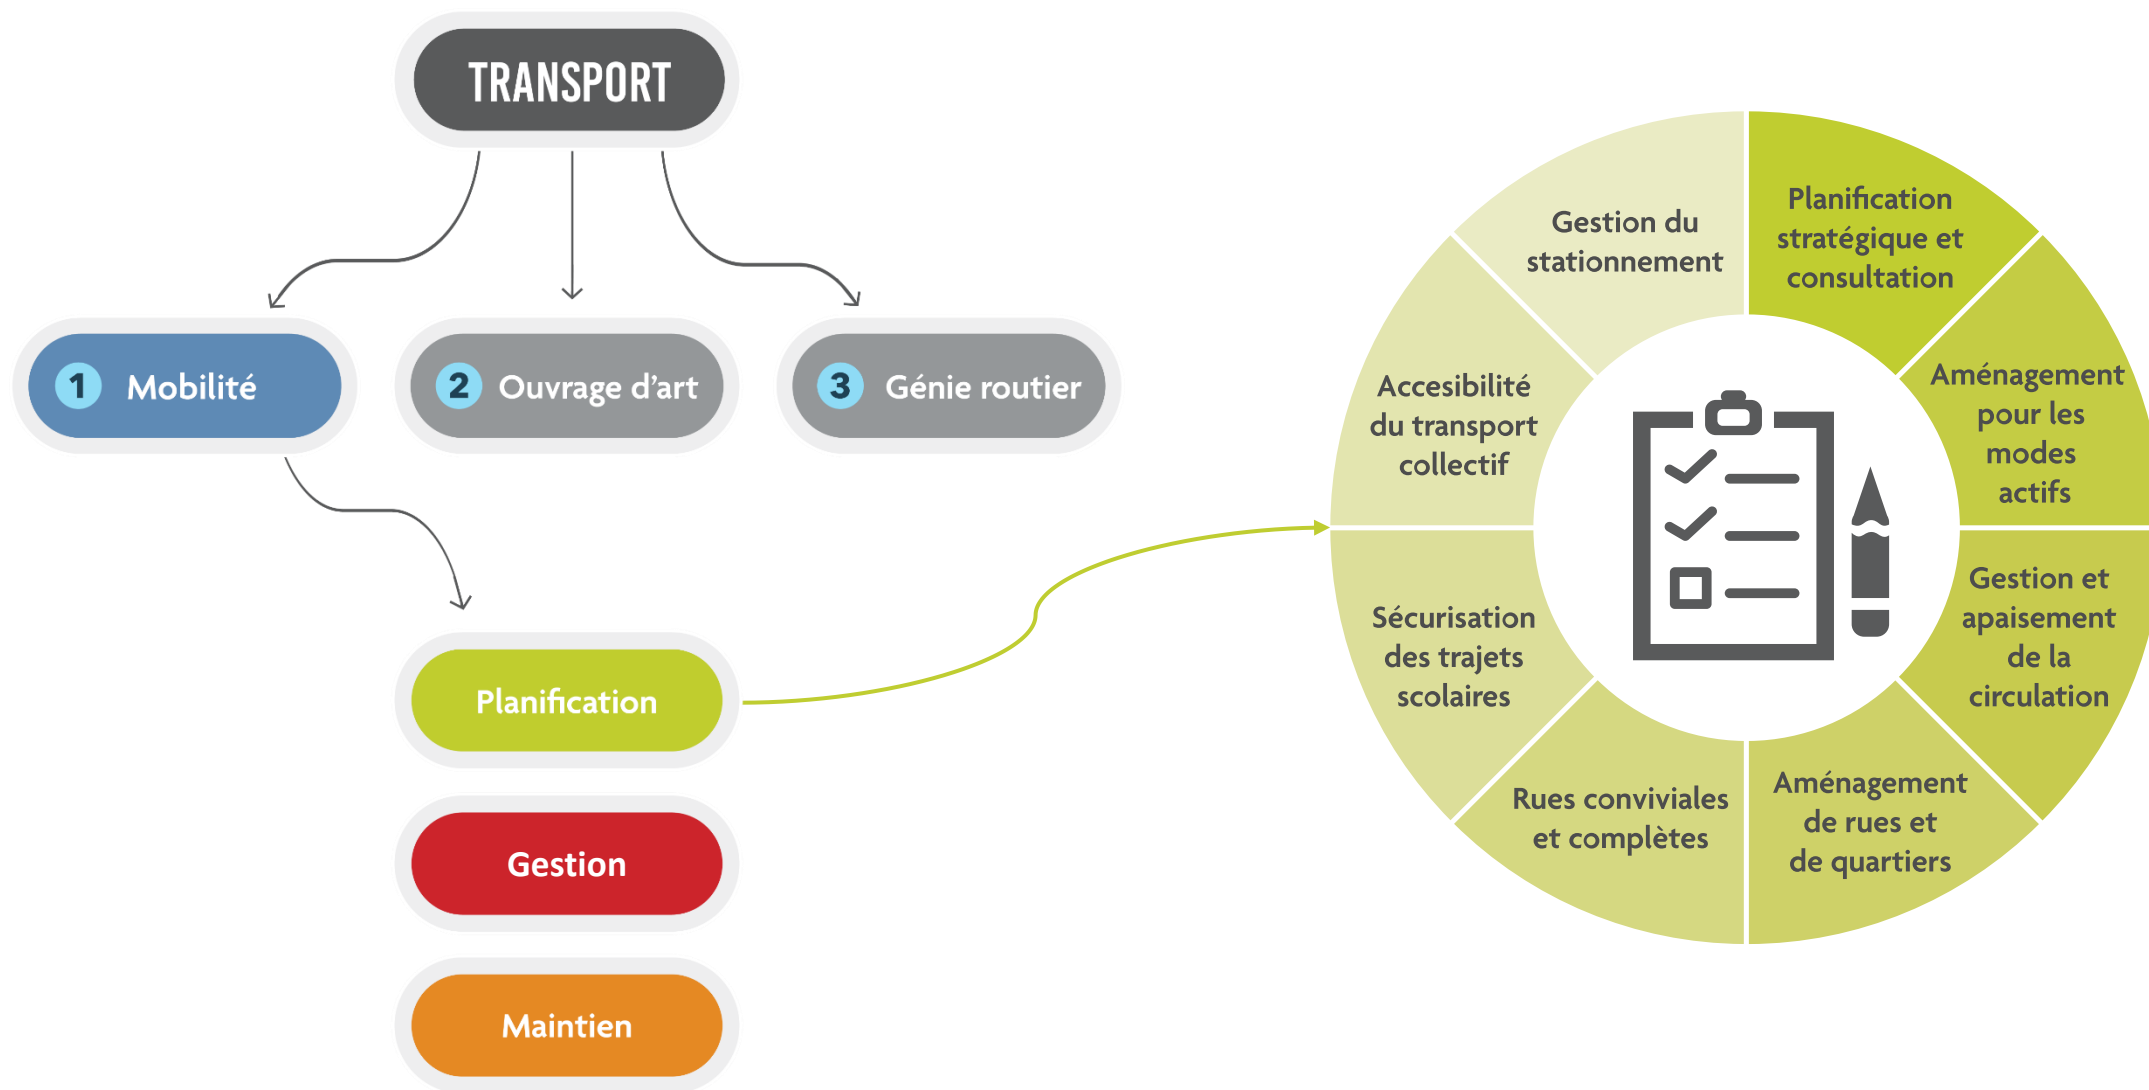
TRANSPORT

1 Mobilité

2 Ouvrage d'art

3 Génie routier

Planification

Gestion

Maintien

Planification stratégique et consultation

Aménagement pour les modes actifs

Gestion et apaisement de la circulation

Aménagement de rues et de quartiers

Rues conviviales et complètes

Sécurisation des trajets scolaires

Accesibilité du transport collectif

Gestion du stationnement